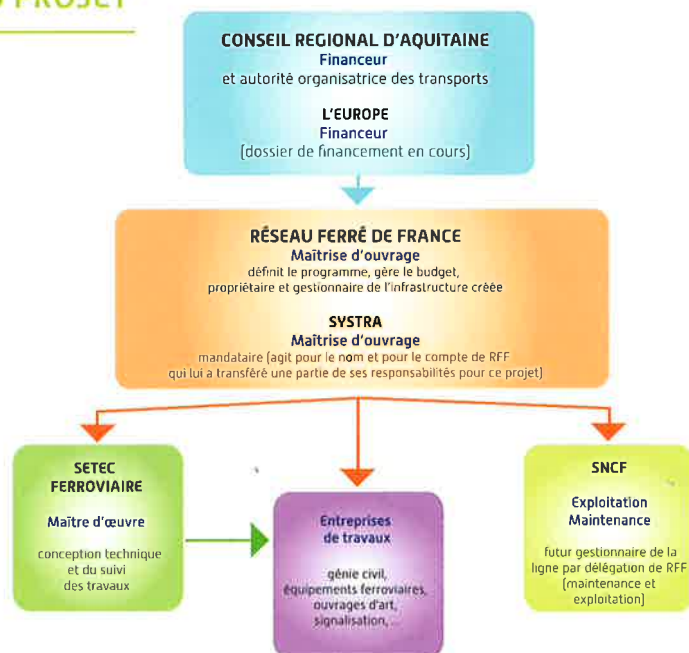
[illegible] PROJET

CONSEIL REGIONAL D'AQUITAINE
Financeur
et autorité organisatrice des transports

L'EUROPE
Financeur
(dossier de financement en cours)

RÉSEAU FERRÉ DE FRANCE
Maîtrise d'ouvrage
définit le programme, gère le budget, propriétaire et gestionnaire de l'infrastructure créée

SYSTRA
Maîtrise d'ouvrage
mandataire (agit pour le nom et pour le compte de RFF qui lui a transféré une partie de ses responsabilités pour ce projet)

SETEC FERROVIAIRE
Maître d'œuvre
conception technique et du suivi des travaux

Entreprises de travaux
génie civil, équipements ferroviaires, ouvrages d'art, signalisation,...

SNCF
Exploitation Maintenance
futur gestionnaire de la ligne par délégation de RFF (maintenance et exploitation)